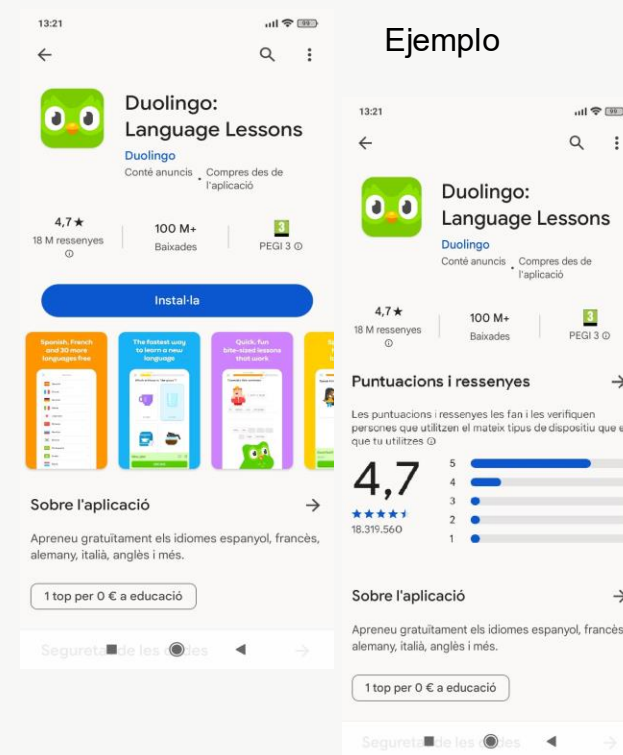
13:21

Ejemplo

Duolingo: Language Lessons
Duolingo
Conté anuncis • Compres des de l'aplicació

4,7★
18 M ressenyes

100 M+
Baixades

3
PEGI 3

Instal·la

Spanish, French and 30 more languages free

The fastest way to learn a new language

Quick, fun bite-sized lessons that work

Sobre l'aplicació →

Apreneu gratuïtament els idiomes espanyol, francès, alemany, italià, anglès i més.

1 top per 0 € a educació

Seguretat de les dades

13:21

Duolingo: Language Lessons
Duolingo
Conté anuncis • Compres des de l'aplicació

4,7★
18 M ressenyes

100 M+
Baixades

3
PEGI 3

Puntuacions i ressenyes →

Les puntuacions i ressenyes les fan i les verifiquen persones que utilitzen el mateix tipus de dispositiu que e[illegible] que tu utilitzes

4,7
★★★★
18.319.560

5
4
3
2
1

Sobre l'aplicació →

Apreneu gratuïtament els idiomes espanyol, francès, alemany, italià, anglès i més.

1 top per 0 € a educació

Seguretat de les dades